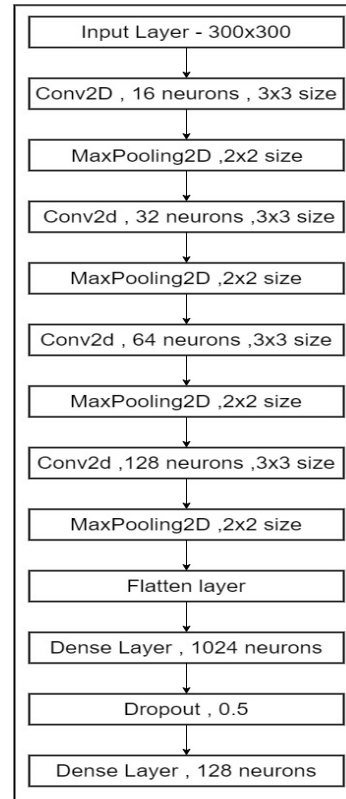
Input Layer - 300x300

Conv2D , 16 neurons , 3x3 size

MaxPooling2D ,2x2 size

Conv2d , 32 neurons ,3x3 size

MaxPooling2D ,2x2 size

Conv2d , 64 neurons ,3x3 size

MaxPooling2D ,2x2 size

Conv2d ,128 neurons ,3x3 size

MaxPooling2D ,2x2 size

Flatten layer

Dense Layer , 1024 neurons

Dropout , 0.5

Dense Layer , 128 neurons